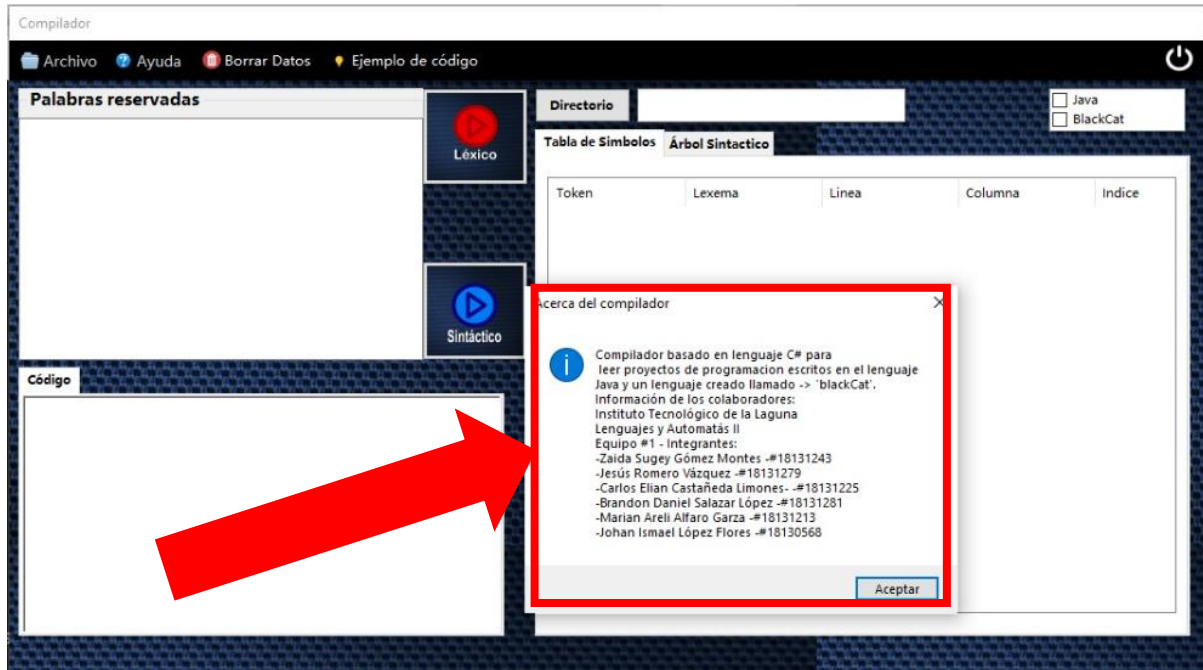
Compilador

Archivo  Ayuda  Borrar Datos  Ejemplo de código

Palabras reservadas

Léxico

Sintáctico

Código

Directorio

Java
BlackCat

Tabla de Simbolos  Árbol Sintactico

| Token | Lexema | Linea | Columna | Indice |
|---|---|---|---|---|

Acerca del compilador

Compilador basado en lenguaje C# para leer proyectos de programacion escritos en el lenguaje Java y un lenguaje creado llamado -> 'blackCat'.
Información de los colaboradores:
Instituto Tecnológico de la Laguna
Lenguajes y Automatás II
Equipo #1 - Integrantes:
-Zaida Sugey Gómez Montes -#18131243
-Jesús Romero Vázquez -#18131279
-Carlos Elian Castañeda Limones- -#18131225
-Brandon Daniel Salazar López -#18131281
-Marian Areli Alfaro Garza -#18131213
-Johan Ismael López Flores -#18130568

Aceptar